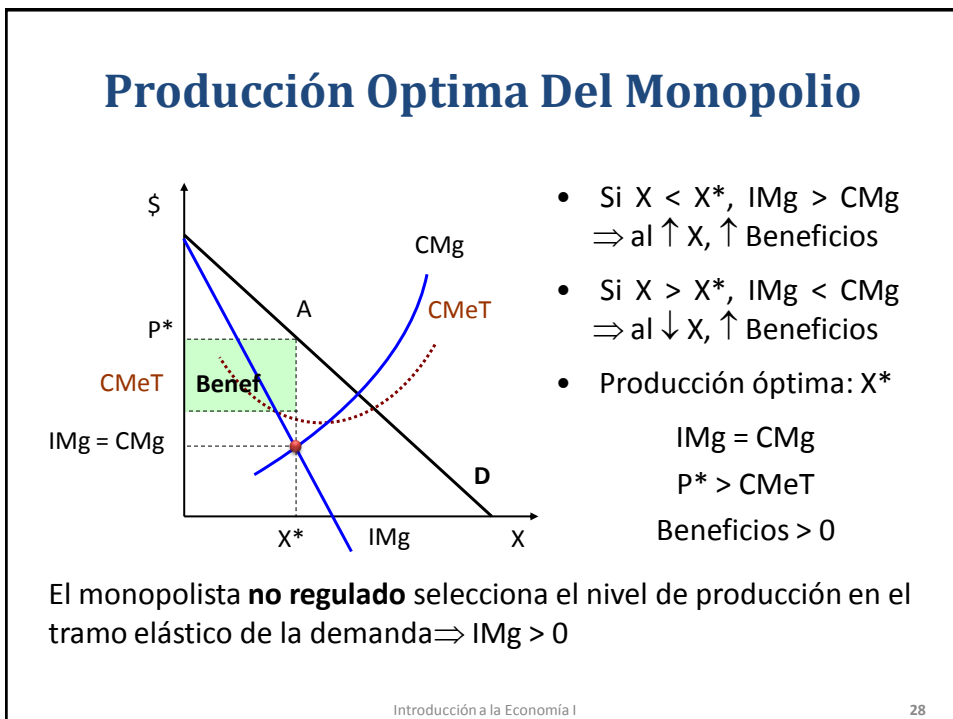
Producción Optima Del Monopolio

$

CMg

A

CMeT

P*

CMeT

Benef

IMg = CMg

D

X*

IMg

X

• Si X < X*, IMg > CMg $\Rightarrow$ al $\uparrow$ X, $\uparrow$ Beneficios

• Si X > X*, IMg < CMg $\Rightarrow$ al $\downarrow$ X, $\uparrow$ Beneficios

• Producción óptima: X*

IMg = CMg

P* > CMeT

Beneficios > 0

El monopolista **no regulado** selecciona el nivel de producción en el tramo elástico de la demanda $\Rightarrow$ IMg > 0

Introducción a la Economía I

28